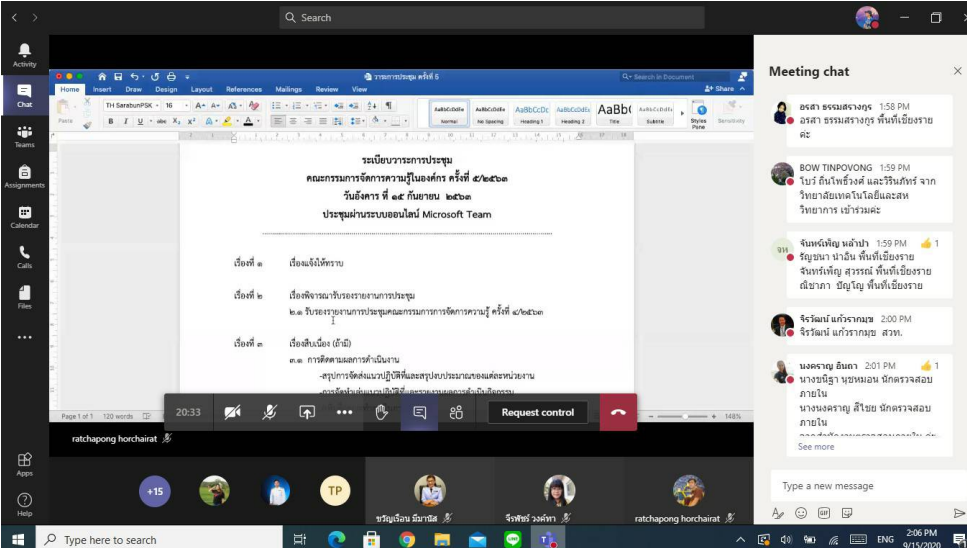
Search

Activity
Chat
Teams
Assignments
Calendar
Calls
Files
...
Apps
Help

วาระการประชุม ครั้งที่ 5
Search in Document
Home Insert Draw Design Layout References Mailings Review View
Share
TH SarabunPSK 16
Paste
AaBbCcDdEe Normal
AaBbCcDdEe No Spacing
AaBbCcDc Heading 1
AaBbCcDdEe Heading 2
AaBb( Title
AaBbCcDdEe Subtitle
Styles Pane
Sensitivity

ระเบียบวาระการประชุม
คณะกรรมการจัดการความรู้ในองค์กร ครั้งที่ ๕/๒๕๖๓
วันอังคาร ที่ ๑๕ กันยายน ๒๕๖๓
ประชุมผ่านระบบออนไลน์ Microsoft Team

เรื่องที่ ๑ เรื่องแจ้งให้ทราบ

เรื่องที่ ๒ เรื่องพิจารณารับรองรายงานการประชุม
๒.๑ รับรองรายงานการประชุมคณะกรรมการจัดการความรู้ ครั้งที่ ๔/๒๕๖๓

เรื่องที่ ๓ เรื่องสืบเนื่อง (ถ้ามี)
๓.๑ การติดตามผลการดำเนินงาน
-สรุปการจัดส่งแนวปฏิบัติที่และสรุปงบประมาณของแต่ละหน่วยงาน

Page 1 of 1 120 words
20:33
Request control
148%

ratchapong horchairat

+15
TP
ขวัญเรือน มีมานัส
จีรพัชร์ วงศ์ทา
ratchapong horchairat

Meeting chat

อรสา ธรรมสรางกูร 1:58 PM
อรสา ธรรมสรางกูร พื้นที่เชียงราย ค่ะ

BOW TINPOVONG 1:59 PM
โบว์ ถิ่นโพธิ์วงศ์ และวิรินภัทร์ จาก วิทยาลัยเทคโนโลยีและสห วิทยาการ เข้าร่วมค่ะ

จันทร์เพ็ญ หล้าป่า 1:59 PM 1
รัญชนา ป่าอิน พื้นที่เชียงราย
จันทร์เพ็ญ สุวรรณ์ พื้นที่เชียงราย
ณิชาภา ปัญญู พื้นที่เชียงราย

จิรวัฒน์ แก้วรากมุข 2:00 PM
จิรวัฒน์ แก้วรากมุข สวท.

นงคราญ อินตา 2:01 PM 1
นางขนิฐา นุชหมอน นักตรวจสอบ ภายใน
นางนงคราญ สีไชย นักตรวจสอบ ภายใน
See more

Type a new message

Type here to search
ENG 2:06 PM 9/15/2020